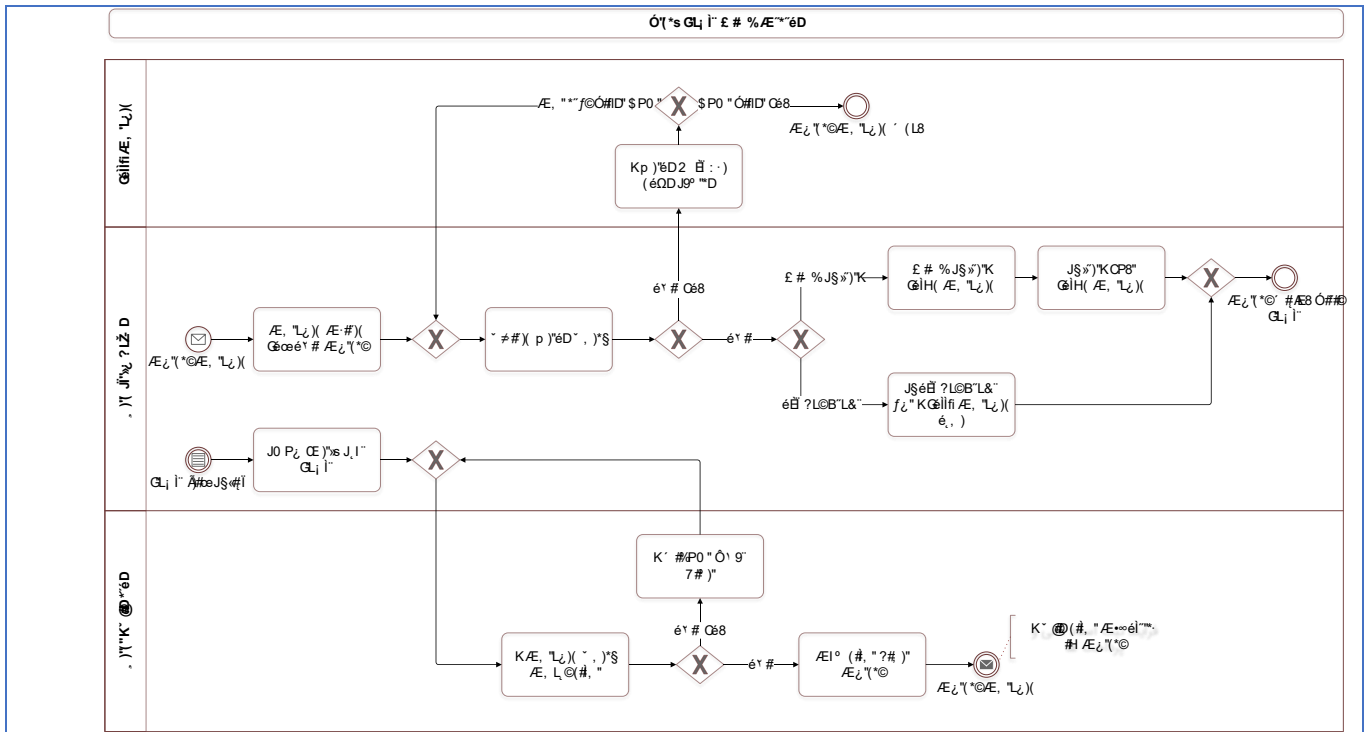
Ó"(*s GĿ¡ Ì¨ £ # %Æ˜*˝éD

GêÌfiÆ, "Ŀ¿)(

Æ, "*˝ƒ©Ó#fID" $P0."

$P0 " Ó#fID" Oé8

Æ¿"(*©Æ, "Ŀ¿)( ´ (L8

Kp )"éD2 Ĕ : · )
(éΩDJ9º "™D

, )"( Ĵ"‰ ? LŽ D

Æ¿"(*©Æ, "Ŀ¿)(

Æ, "Ŀ¿)( Æ·#")(
Gêœé˚ # Æ¿"(*©

˘ ≠#")( p )"éD˘ , )*§

é˚ # Oé8

é˚ #

£ # %J§»")"K

£ # %J§»")"K
GêÌH( Æ, "Ŀ¿)(

J§»")"KOP8"
GêÌH( Æ, "Ŀ¿)(

Æ¿"(*©´ #Æ8 Ó#"#©
GĿ¡ Ì¨

éĔ ?L©B˝L&¨

J§éĔ ?L©B˝L&¨
ƒ¿" KGêÌfiÆ, "Ŀ¿)(
é¸ )

GĿ¡ Ì¨ Ă#œJ§«#Ï

J0 P¿ Œ)"»J¸I ¨
GĿ¡ Ì¨

, )"( "K˘ @D˝*˝éD

K´ #⁄P0 " Ô˺ 9¨
7# )"

é˚ # Oé8

KÆ, "Ŀ¿)( ˘ , )*§
Æ, Ŀ©(#, "

é˚ #

ÆI º (#, " ?#¸)"
Æ¿"(*©

Æ¿"(*©Æ, "Ŀ¿)(

K˘ @D(#, "Æ•∞éÌ˝™·
#H Æ¿"(*©